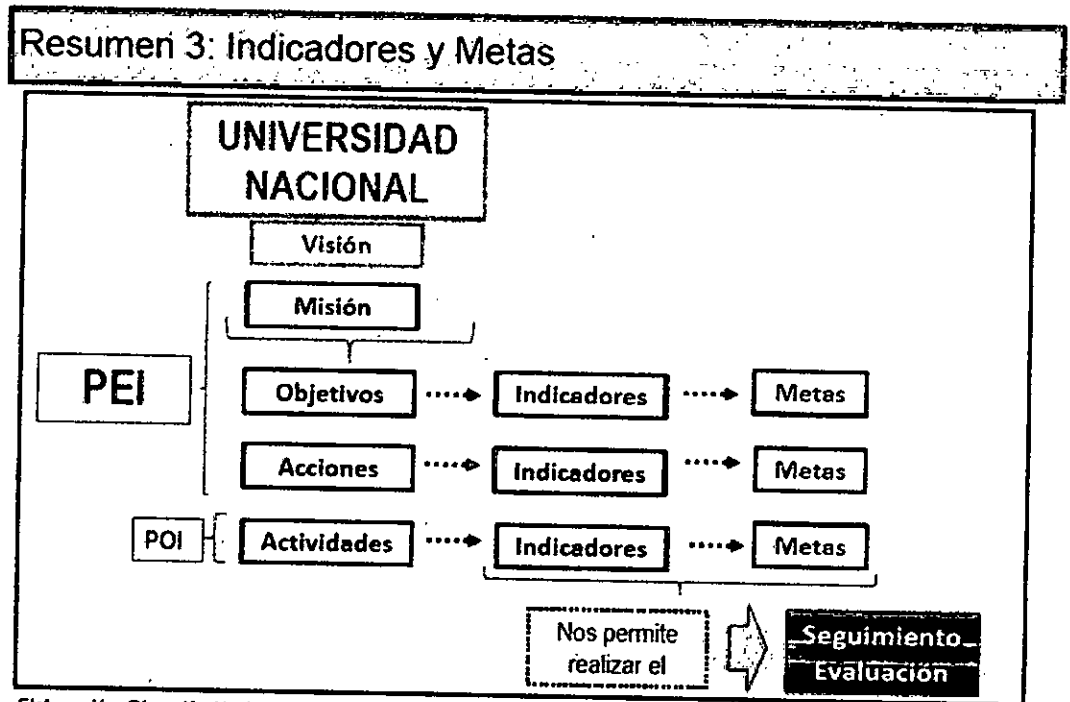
Resumen 3: Indicadores y Metas

UNIVERSIDAD NACIONAL

Visión

Misión

PEI

Objetivos

Indicadores

Metas

Acciones

Indicadores

Metas

POI

Actividades

Indicadores

Metas

Nos permite realizar el

Seguimiento

Evaluación

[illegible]